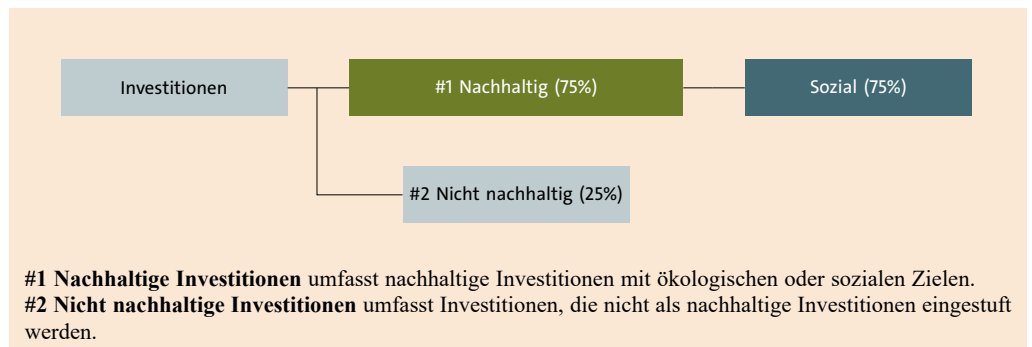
Investitionen

#1 Nachhaltig (75%)

Sozial (75%)

#2 Nicht nachhaltig (25%)

**#1 Nachhaltige Investitionen** umfasst nachhaltige Investitionen mit ökologischen oder sozialen Zielen.
**#2 Nicht nachhaltige Investitionen** umfasst Investitionen, die nicht als nachhaltige Investitionen eingestuft werden.